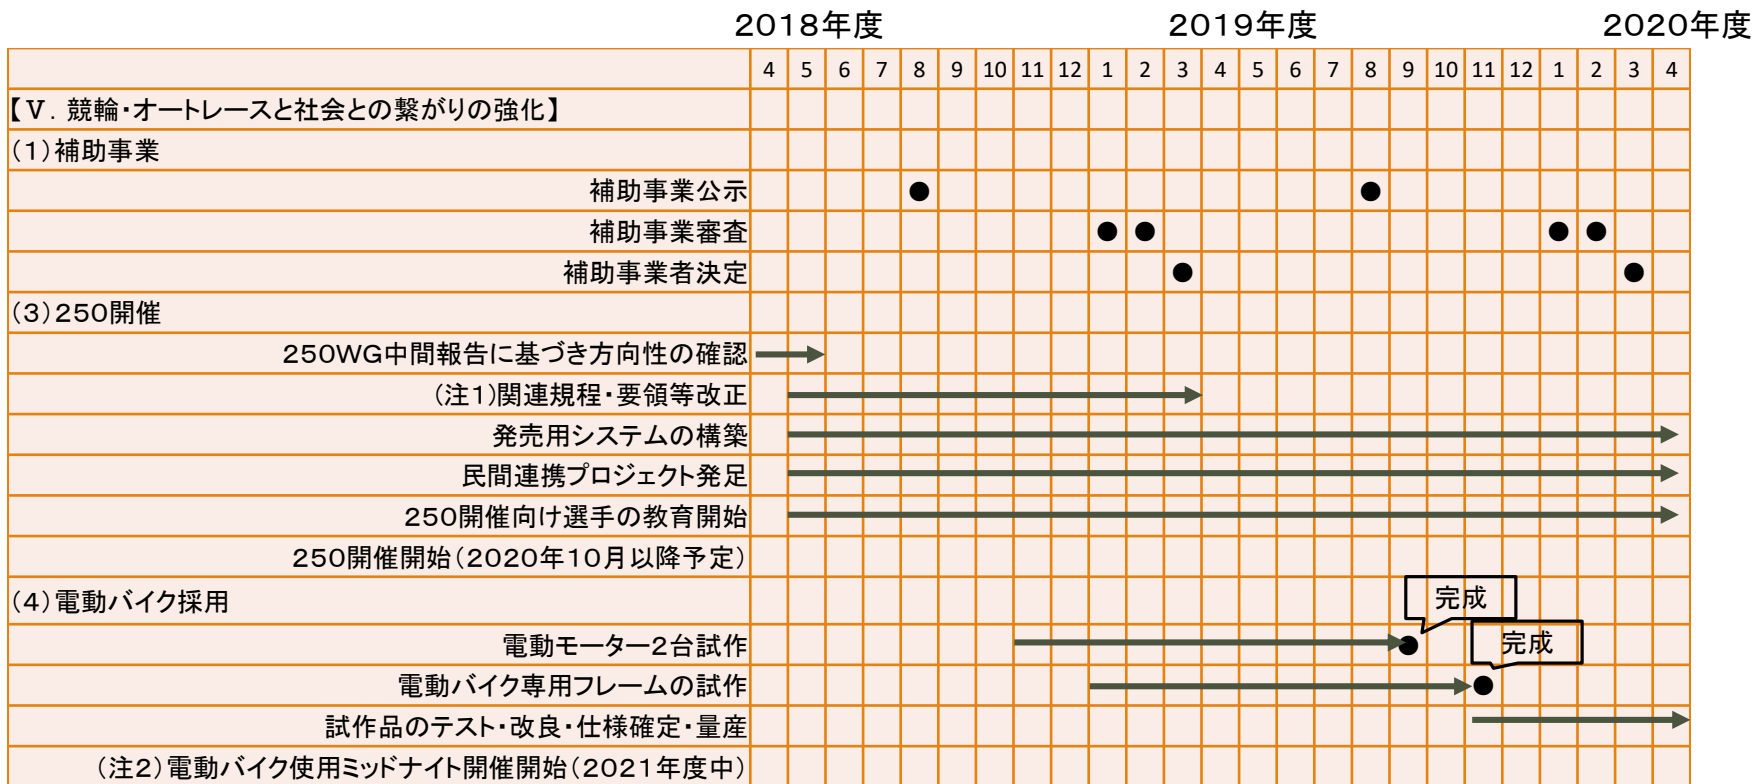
2018年度　2019年度　2020年度

| | 4 | 5 | 6 | 7 | 8 | 9 | 10 | 11 | 12 | 1 | 2 | 3 | 4 | 5 | 6 | 7 | 8 | 9 | 10 | 11 | 12 | 1 | 2 | 3 | 4 |
|---|---|---|---|---|---|---|---|---|---|---|---|---|---|---|---|---|---|---|---|---|---|---|---|---|---|
| 【Ⅴ. 競輪・オートレースと社会との繋がりの強化】 | | | | | | | | | | | | | | | | | | | | | | | | | |
| (1)補助事業 | | | | | | | | | | | | | | | | | | | | | | | | | |
| 補助事業公示 | | | | | ● | | | | | | | | | | | | ● | | | | | | | | |
| 補助事業審査 | | | | | | | | | | ● | ● | | | | | | | | | | | ● | ● | | |
| 補助事業者決定 | | | | | | | | | | | | ● | | | | | | | | | | | | ● | |
| (3)250開催 | | | | | | | | | | | | | | | | | | | | | | | | | |
| 250WG中間報告に基づき方向性の確認 | | | | | | | | | | | | | | | | | | | | | | | | | |
| (注1)関連規程・要領等改正 | | | | | | | | | | | | | | | | | | | | | | | | | |
| 発売用システムの構築 | | | | | | | | | | | | | | | | | | | | | | | | | |
| 民間連携プロジェクト発足 | | | | | | | | | | | | | | | | | | | | | | | | | |
| 250開催向け選手の教育開始 | | | | | | | | | | | | | | | | | | | | | | | | | |
| 250開催開始(2020年10月以降予定) | | | | | | | | | | | | | | | | | | | | | | | | | |
| (4)電動バイク採用 | | | | | | | | | | | | | | | | | | | | | | | | | |
| 電動モーター2台試作 | | | | | | | | | | | | | | | | | | ● | | | | | | | |
| 電動バイク専用フレームの試作 | | | | | | | | | | | | | | | | | | | | ● | | | | | |
| 試作品のテスト・改良・仕様確定・量産 | | | | | | | | | | | | | | | | | | | | | | | | | |
| (注2)電動バイク使用ミッドナイト開催開始(2021年度中) | | | | | | | | | | | | | | | | | | | | | | | | | |

完成
完成